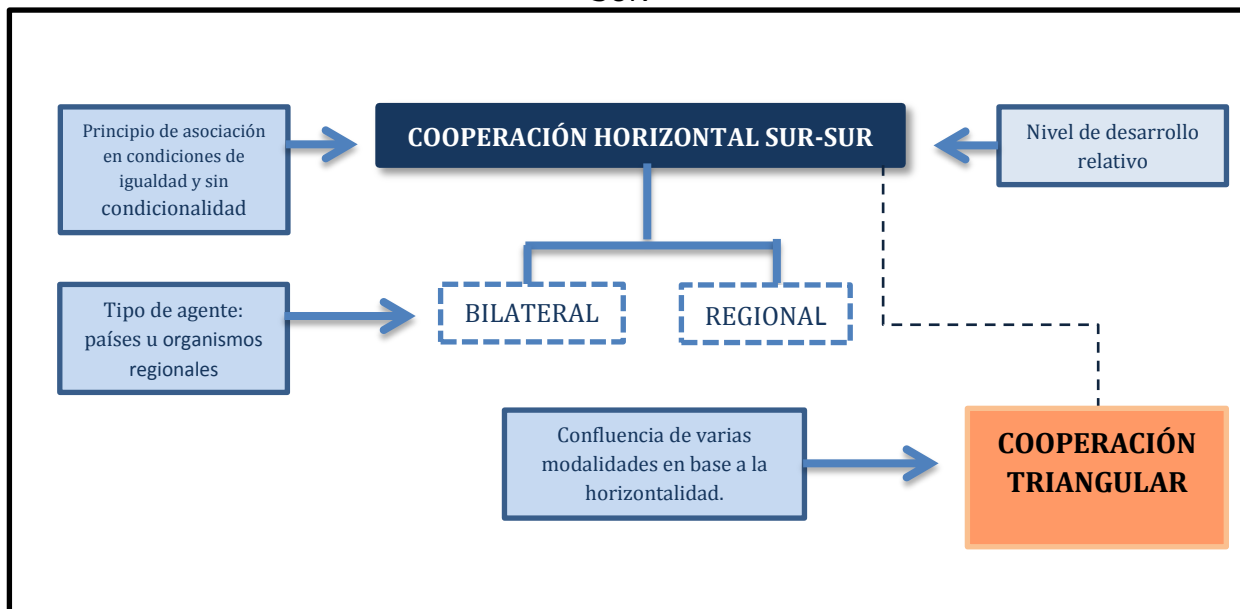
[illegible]

Principio de asociación en condiciones de igualdad y sin condicionalidad

COOPERACIÓN HORIZONTAL SUR-SUR

Nivel de desarrollo relativo

Tipo de agente: países u organismos regionales

BILATERAL

REGIONAL

Confluencia de varias modalidades en base a la horizontalidad.

COOPERACIÓN TRIANGULAR